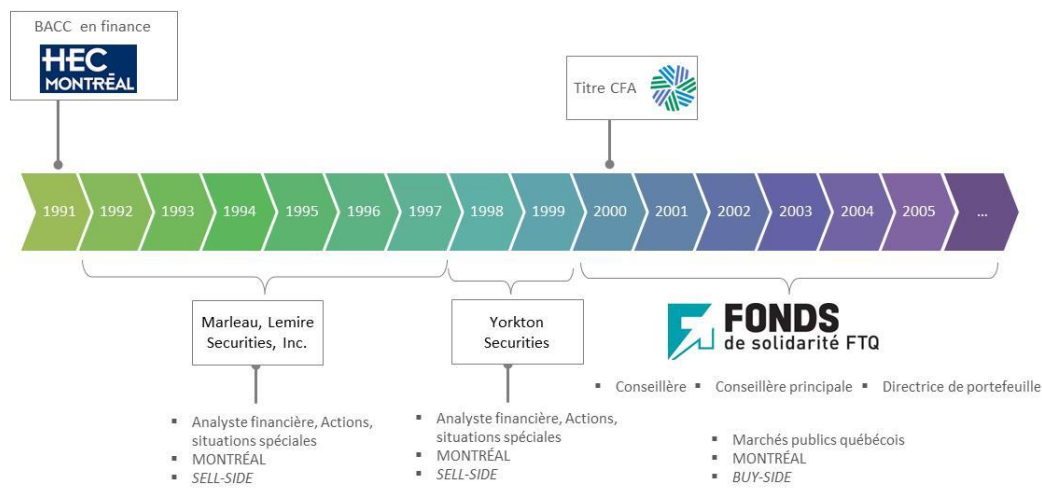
BACC en finance

HEC MONTRÉAL

Titre CFA

1991 1992 1993 1994 1995 1996 1997 1998 1999 2000 2001 2002 2003 2004 2005 ...

Marleau, Lemire Securities, Inc.

- Analyste financière, Actions, situations spéciales
- MONTRÉAL
- *SELL-SIDE*

Yorkton Securities

- Analyste financière, Actions, situations spéciales
- MONTRÉAL
- *SELL-SIDE*

FONDS de solidarité FTQ

- Conseillère
- Conseillère principale
- Directrice de portefeuille

- Marchés publics québécois
- MONTRÉAL
- *BUY-SIDE*